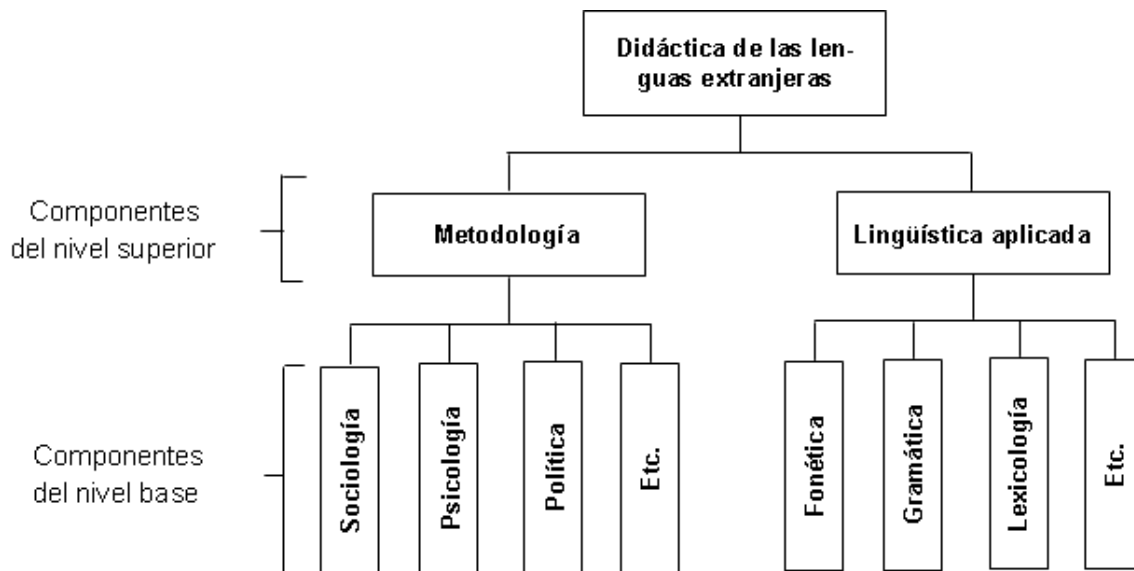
Didáctica de las lenguas extranjeras

Componentes del nivel superior

Metodología

Lingüística aplicada

Componentes del nivel base

Sociología

Psicología

Política

Etc.

Fonética

Gramática

Lexicología

Etc.